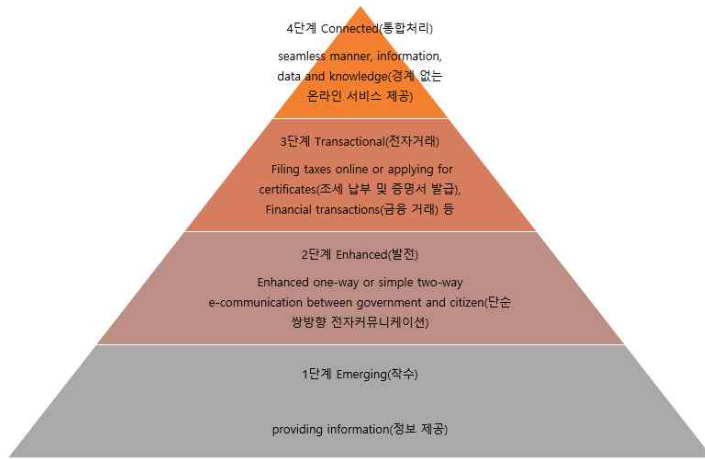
4단계 Connected(통합처리)

seamless manner, information, data and knowledge(경계 없는 온라인 서비스 제공)

3단계 Transactional(전자거래)

Filing taxes online or applying for certificates(조세 납부 및 증명서 발급), Financial transactions(금융 거래) 등

2단계 Enhanced(발전)

Enhanced one-way or simple two-way e-communication between government and citizen(단순 쌍방향 전자커뮤니케이션)

1단계 Emerging(착수)

providing information(정보 제공)